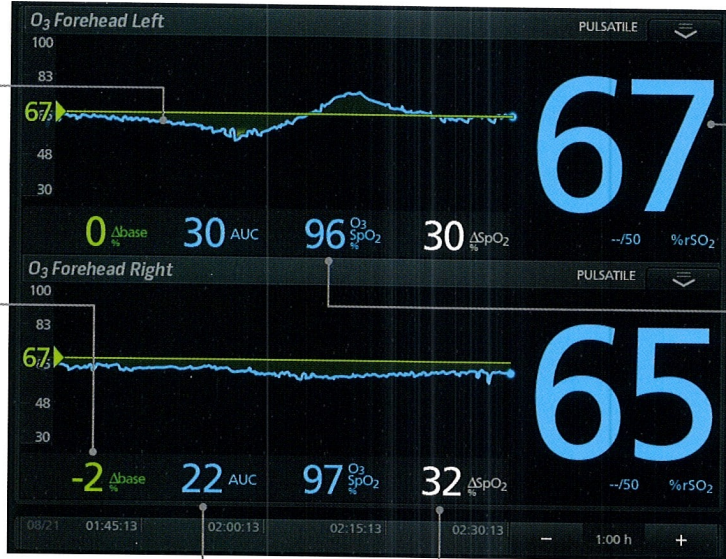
$O_3$ Forehead Left

PULSATILE

100

83

67

48

30

67

0 Δbase %

30 AUC

96 $O_3$ $SpO_2$ %

30 Δ$SpO_2$ %

--/50

%$rSO_2$

$O_3$ Forehead Right

PULSATILE

100

83

67

48

30

65

-2 Δbase %

22 AUC

97 $O_3$ $SpO_2$ %

32 Δ$SpO_2$ %

--/50

%$rSO_2$

08/21 01:45:13

02:00:13

02:15:13

02:30:13

−

1:00 h

+